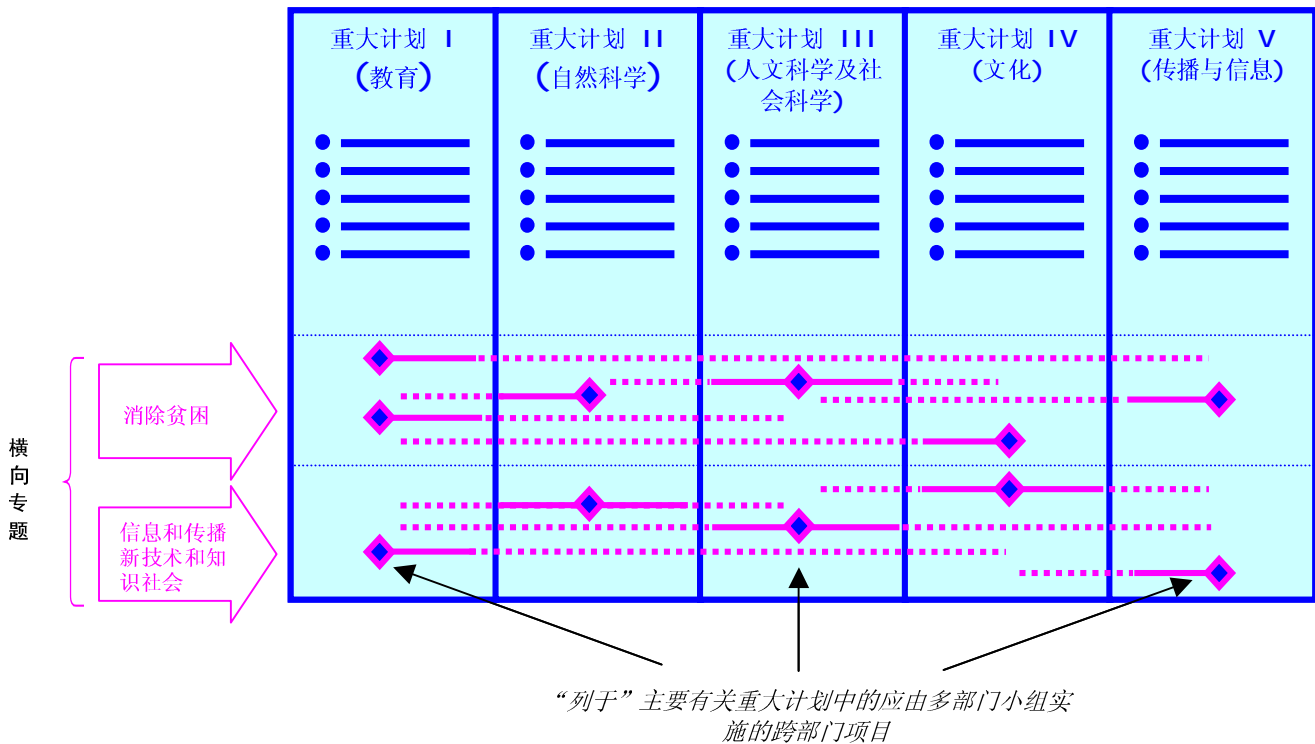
重大计划 I
(教育)

重大计划 II
(自然科学)

重大计划 III
(人文科学及社会科学)

重大计划 IV
(文化)

重大计划 V
(传播与信息)

横向专题

消除贫困

信息和传播新技术和知识社会

"列于"主要有关重大计划中的应由多部门小组实施的跨部门项目